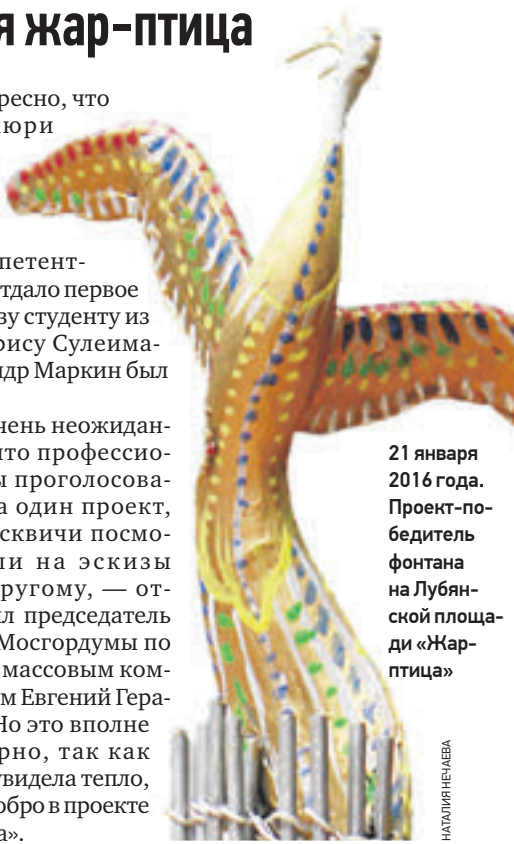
я жар-птица

ресно, что юри

петентдало первое ву студенту из рису Сулеимаидр Маркин был

чень неожиданчто профессиоы проголосоваа один проект, сквичи посмони на эскизы ругому, — отил председатель Мосгордумы по массовым комм Евгений ГераНо это вполне рно, так как увидела тепло, обро в проекте а».

21 января 2016 года. Проект-победитель фонтана на Лубянской площади «Жар-птица»

НАТАЛИЯ НЕЧАЕВА